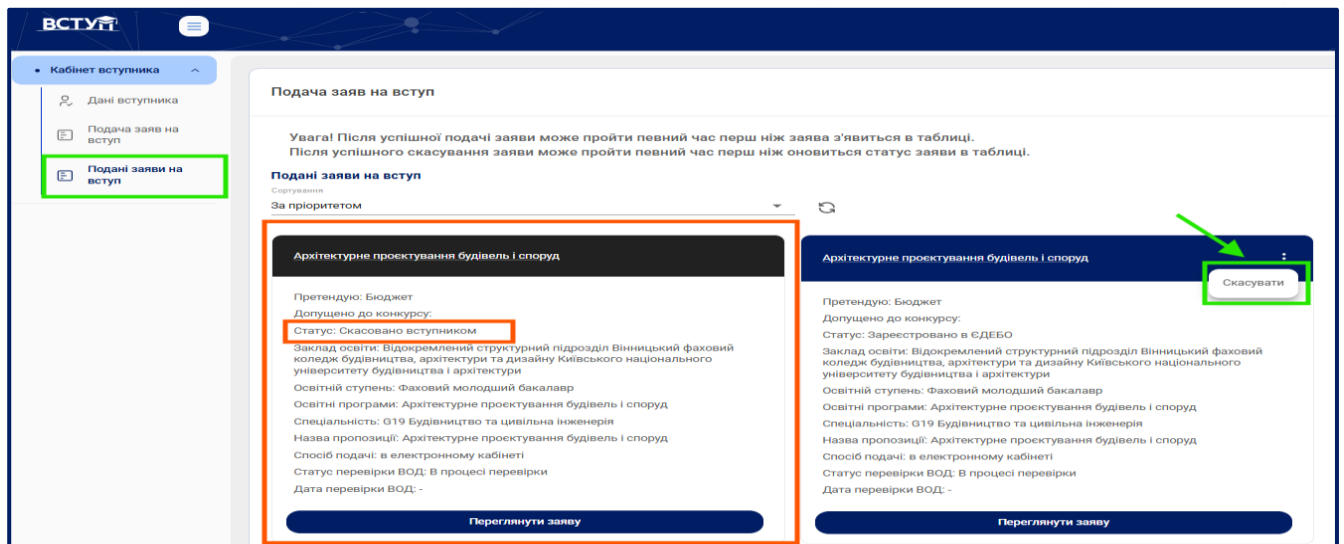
ВСТУП

Кабінет вступника

Дані вступника

Подача заяв на вступ

Подані заяви на вступ

Подача заяв на вступ

Увага! Після успішної подачі заяви може пройти певний час перш ніж заява з'явиться в таблиці.
Після успішного скасування заяви може пройти певний час перш ніж оновиться статус заяви в таблиці.

Подані заяви на вступ

Сортування
За пріоритетом

Архітектурне проєктування будівель і споруд

Претендую: Бюджет
Допущено до конкурсу:
Статус: Скасовано вступником
Заклад освіти: Відокремлений структурний підрозділ Вінницький фаховий коледж будівництва, архітектури та дизайну Київського національного університету будівництва і архітектури
Освітній ступень: Фаховий молодший бакалавр
Освітні програми: Архітектурне проєктування будівель і споруд
Спеціальність: G19 Будівництво та цивільна інженерія
Назва пропозиції: Архітектурне проєктування будівель і споруд
Спосіб подачі: в електронному кабінеті
Статус перевірки ВОД: В процесі перевірки
Дата перевірки ВОД: -

Переглянути заяву

Архітектурне проєктування будівель і споруд

Скасувати

Претендую: Бюджет
Допущено до конкурсу:
Статус: Зареєстровано в ЄДЕБО
Заклад освіти: Відокремлений структурний підрозділ Вінницький фаховий коледж будівництва, архітектури та дизайну Київського національного університету будівництва і архітектури
Освітній ступень: Фаховий молодший бакалавр
Освітні програми: Архітектурне проєктування будівель і споруд
Спеціальність: G19 Будівництво та цивільна інженерія
Назва пропозиції: Архітектурне проєктування будівель і споруд
Спосіб подачі: в електронному кабінеті
Статус перевірки ВОД: В процесі перевірки
Дата перевірки ВОД: -

Переглянути заяву